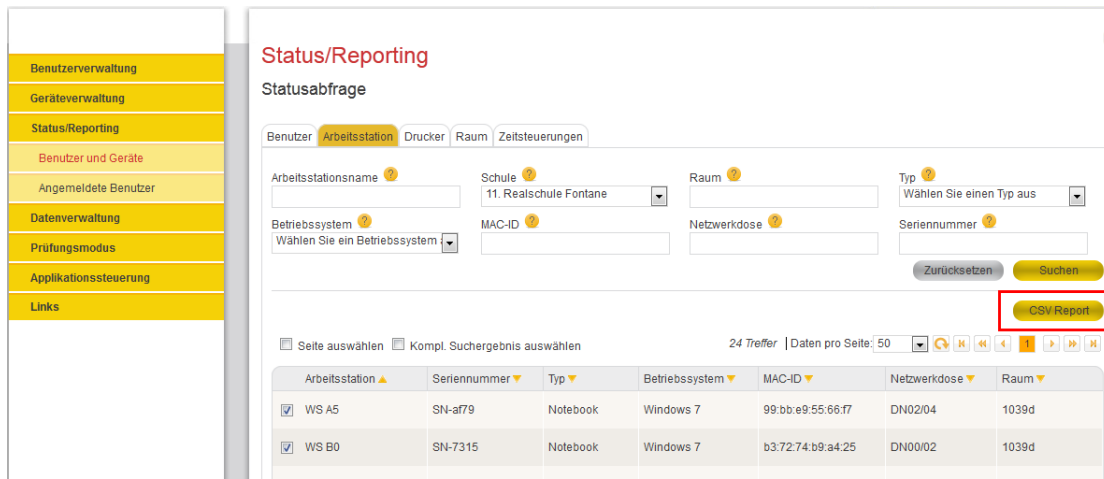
Benutzerverwaltung
Geräteverwaltung
Status/Reporting
Benutzer und Geräte
Angemeldete Benutzer
Datenverwaltung
Prüfungsmodus
Applikationssteuerung
Links

Status/Reporting

Statusabfrage

Benutzer | Arbeitsstation | Drucker | Raum | Zeitsteuerungen

Arbeitsstationsname ?
Schule ? 11. Realschule Fontane
Raum ?
Typ ? Wählen Sie einen Typ aus
Betriebssystem ? Wählen Sie ein Betriebssystem a
MAC-ID ?
Netzwerkdose ?
Seriennummer ?

Zurücksetzen
Suchen

CSV Report

Seite auswählen Kompl. Suchergebnis auswählen

24 Treffer | Daten pro Seite: 50 1

| | Arbeitsstation | Seriennummer | Typ | Betriebssystem | MAC-ID | Netzwerkdose | Raum |
|---|---|---|---|---|---|---|---|
| ☑ | WS A5 | SN-af79 | Notebook | Windows 7 | 99:bb:e9:55:66:f7 | DN02/04 | 1039d |
| ☑ | WS B0 | SN-7315 | Notebook | Windows 7 | b3:72:74:b9:a4:25 | DN00/02 | 1039d |